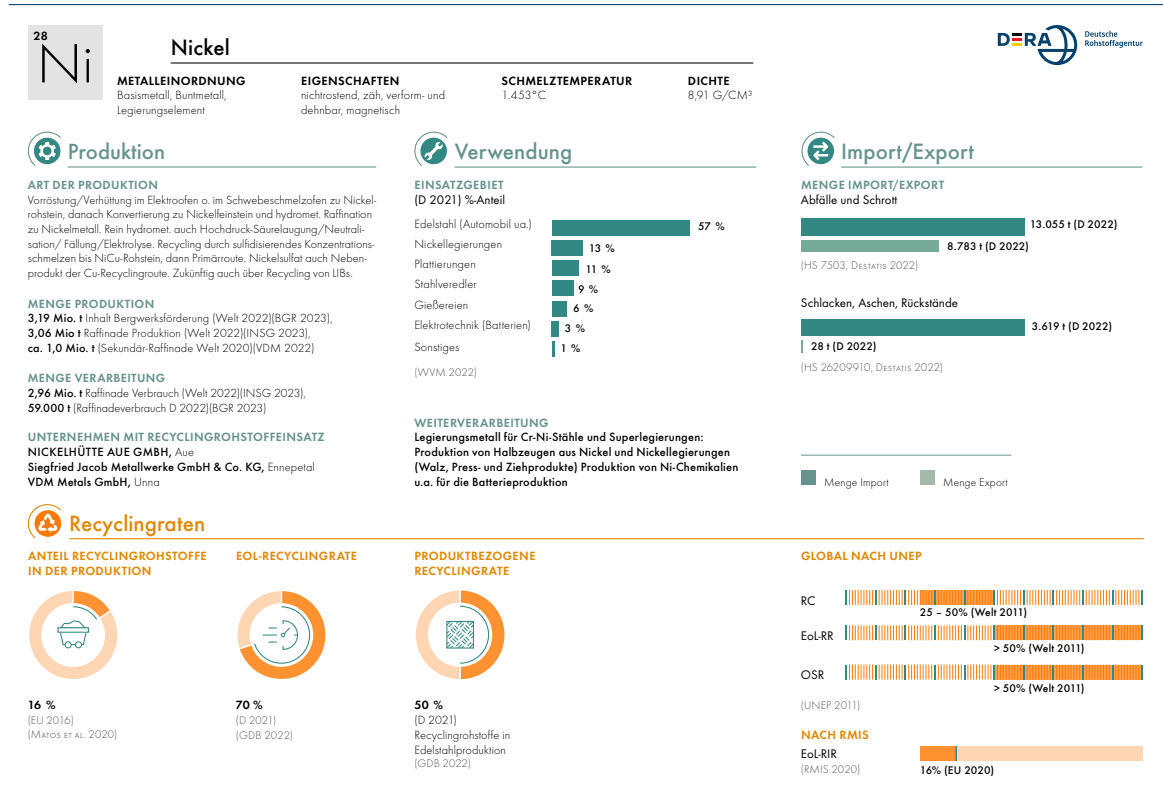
28
Ni

Nickel

METALLEINORDNUNG
Basismetall, Buntmetall, Legierungselement

EIGENSCHAFTEN
nichtrostend, zäh, verform- und dehnbar, magnetisch

SCHMELZTEMPERATUR
1.453°C

DICHTE
8,91 G/CM³

DERA Deutsche Rohstoffagentur

Produktion

ART DER PRODUKTION
Vorröstung/Verhüttung im Elektroofen o. im Schwebeschmelzofen zu Nickelrohstein, danach Konvertierung zu Nickelfeinstein und hydromet. Raffination zu Nickelmetall. Rein hydromet. auch Hochdruck-Säurelaugung/Neutralisation/ Fällung/Elektrolyse. Recycling durch sulfidisierendes Konzentrationsschmelzen bis NiCu-Rohstein, dann Primärroute. Nickelsulfat auch Nebenprodukt der Cu-Recyclingroute. Zukünftig auch über Recycling von LIBs.

MENGE PRODUKTION
3,19 Mio. t Inhalt Bergwerksförderung (Welt 2022)(BGR 2023),
3,06 Mio t Raffinade Produktion (Welt 2022)(INSG 2023),
ca. 1,0 Mio. t (Sekundär-Raffinade Welt 2020)(VDM 2022)

MENGE VERARBEITUNG
2,96 Mio. t Raffinade Verbrauch (Welt 2022)(INSG 2023),
59.000 t (Raffinadeverbrauch D 2022)(BGR 2023)

UNTERNEHMEN MIT RECYCLINGROHSTOFFEINSATZ
NICKELHÜTTE AUE GMBH, Aue
Siegfried Jacob Metallwerke GmbH & Co. KG, Ennepetal
VDM Metals GmbH, Unna

Verwendung

EINSATZGEBIET
(D 2021) %-Anteil

Edelstahl (Automobil ua.) 57 %
Nickellegierungen 13 %
Plattierungen 11 %
Stahlveredler 9 %
Gießereien 6 %
Elektrotechnik (Batterien) 3 %
Sonstiges 1 %

(WVM 2022)

WEITERVERARBEITUNG
Legierungsmetall für Cr-Ni-Stähle und Superlegierungen: Produktion von Halbzeugen aus Nickel und Nickellegierungen (Walz, Press- und Ziehprodukte) Produktion von Ni-Chemikalien u.a. für die Batterieproduktion

Import/Export

MENGE IMPORT/EXPORT
Abfälle und Schrott
13.055 t (D 2022)
8.783 t (D 2022)
(HS 7503, Destatis 2022)

Schlacken, Aschen, Rückstände
3.619 t (D 2022)
28 t (D 2022)
(HS 26209910, Destatis 2022)

Menge Import
Menge Export

Recyclingraten

ANTEIL RECYCLINGROHSTOFFE IN DER PRODUKTION
16 %
(EU 2016)
(Matos et al. 2020)

EOL-RECYCLINGRATE
70 %
(D 2021)
(GDB 2022)

PRODUKTBEZOGENE RECYCLINGRATE
50 %
(D 2021)
Recyclingrohstoffe in Edelstahlproduktion
(GDB 2022)

GLOBAL NACH UNEP
RC
25 – 50% (Welt 2011)
EoL-RR
> 50% (Welt 2011)
OSR
> 50% (Welt 2011)
(UNEP 2011)

NACH RMIS
EoL-RIR
(RMIS 2020)
16% (EU 2020)